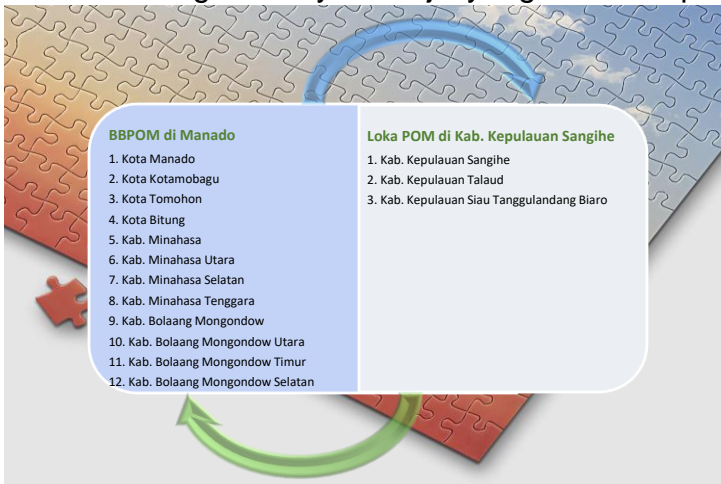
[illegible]

BBPOM di Manado

1. Kota Manado
2. Kota Kotamobagu
3. Kota Tomohon
4. Kota Bitung
5. Kab. Minahasa
6. Kab. Minahasa Utara
7. Kab. Minahasa Selatan
8. Kab. Minahasa Tenggara
9. Kab. Bolaang Mongondow
10. Kab. Bolaang Mongondow Utara
11. Kab. Bolaang Mongondow Timur
12. Kab. Bolaang Mongondow Selatan

Loka POM di Kab. Kepulauan Sangihe

1. Kab. Kepulauan Sangihe
2. Kab. Kepulauan Talaud
3. Kab. Kepulauan Siau Tanggulandang Biaro